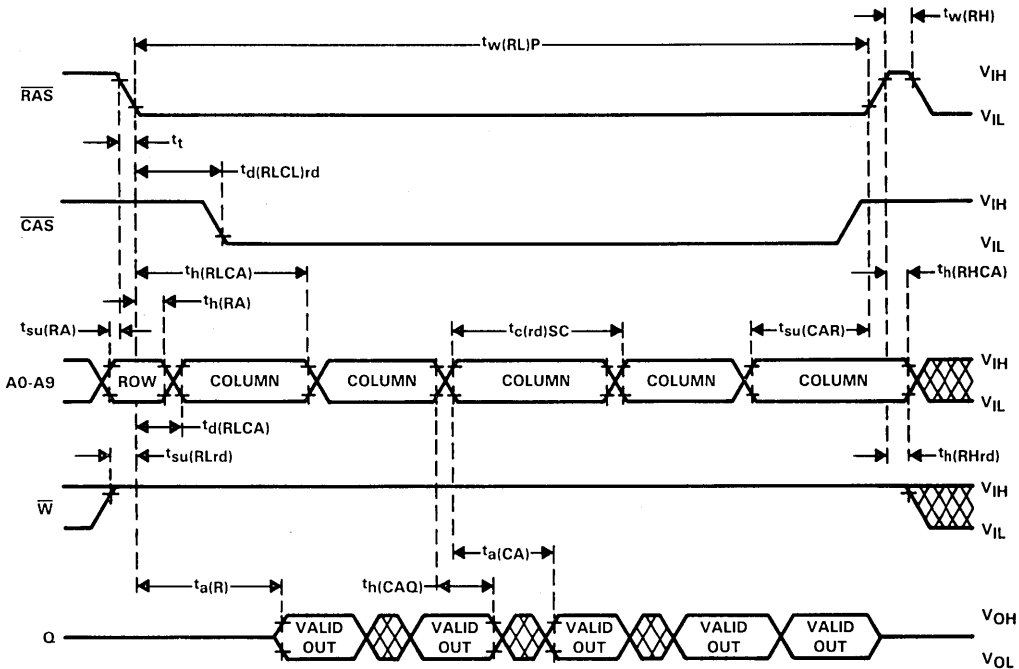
$t_{w(RL)P}$

$t_{w(RH)}$

$\overline{RAS}$

$V_{IH}$

$V_{IL}$

$t_t$

$t_{d(RLCL)rd}$

$\overline{CAS}$

$V_{IH}$

$V_{IL}$

$t_{h(RLCA)}$

$t_{h(RHCA)}$

$t_{h(RA)}$

$t_{su(RA)}$

$t_{c(rd)SC}$

$t_{su(CAR)}$

A0-A9

ROW

COLUMN

COLUMN

COLUMN

COLUMN

COLUMN

$V_{IH}$

$V_{IL}$

$t_{d(RLCA)}$

$t_{su(RLrd)}$

$t_{h(RHrd)}$

$\overline{W}$

$V_{IH}$

$V_{IL}$

$t_{a(CA)}$

$t_{a(R)}$

$t_{h(CAQ)}$

Q

VALID OUT

VALID OUT

VALID OUT

VALID OUT

VALID OUT

$V_{OH}$

$V_{OL}$